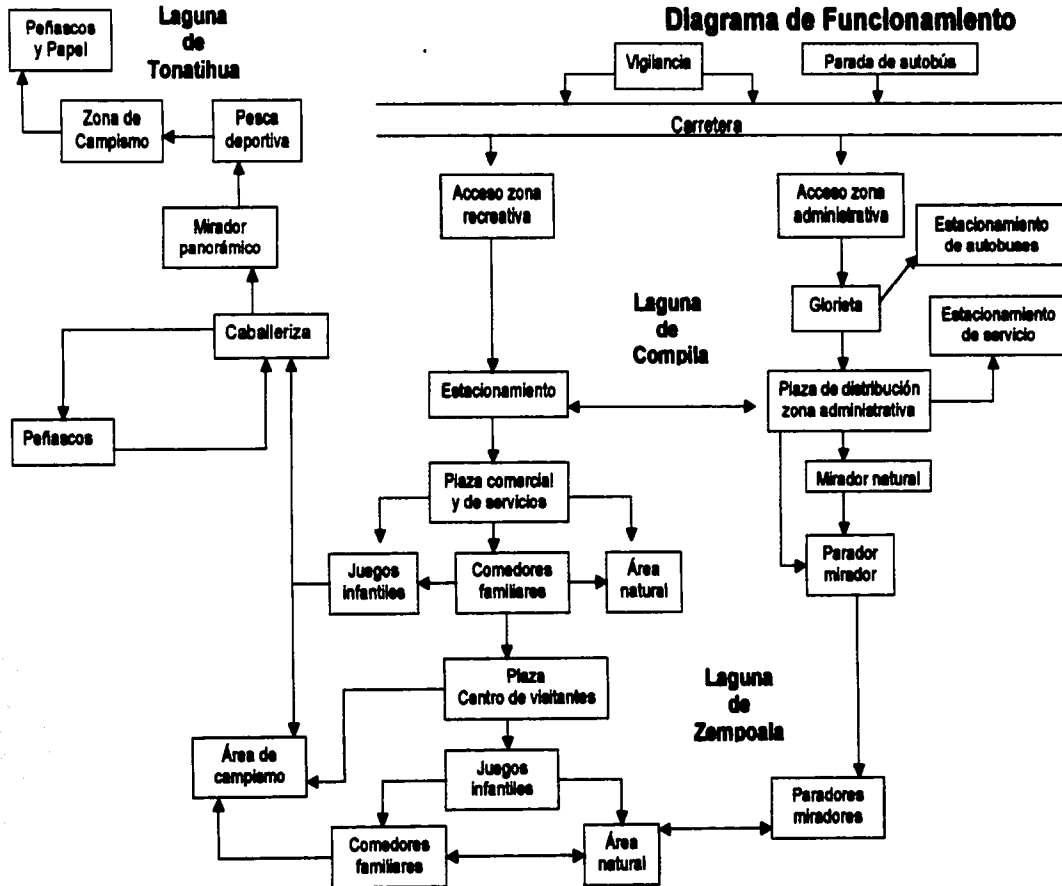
Peñascos y Papel

Laguna de Tonatihua

Diagrama de Funcionamiento

Vigilancia

Parada de autobús

Zona de Campismo

Pesca deportiva

Carretera

Acceso zona recreativa

Acceso zona administrativa

Estacionamiento de autobuses

Mirador panorámico

Glorieta

Laguna de Compila

Estacionamiento de servicio

Caballeriza

Estacionamiento

Plaza de distribución zona administrativa

Peñascos

Mirador natural

Plaza comercial y de servicios

Juegos infantiles

Comedores familiares

Área natural

Parador mirador

Plaza Centro de visitantes

Laguna de Zempoala

Área de campismo

Juegos infantiles

Paradores miradores

Comedores familiares

Área natural